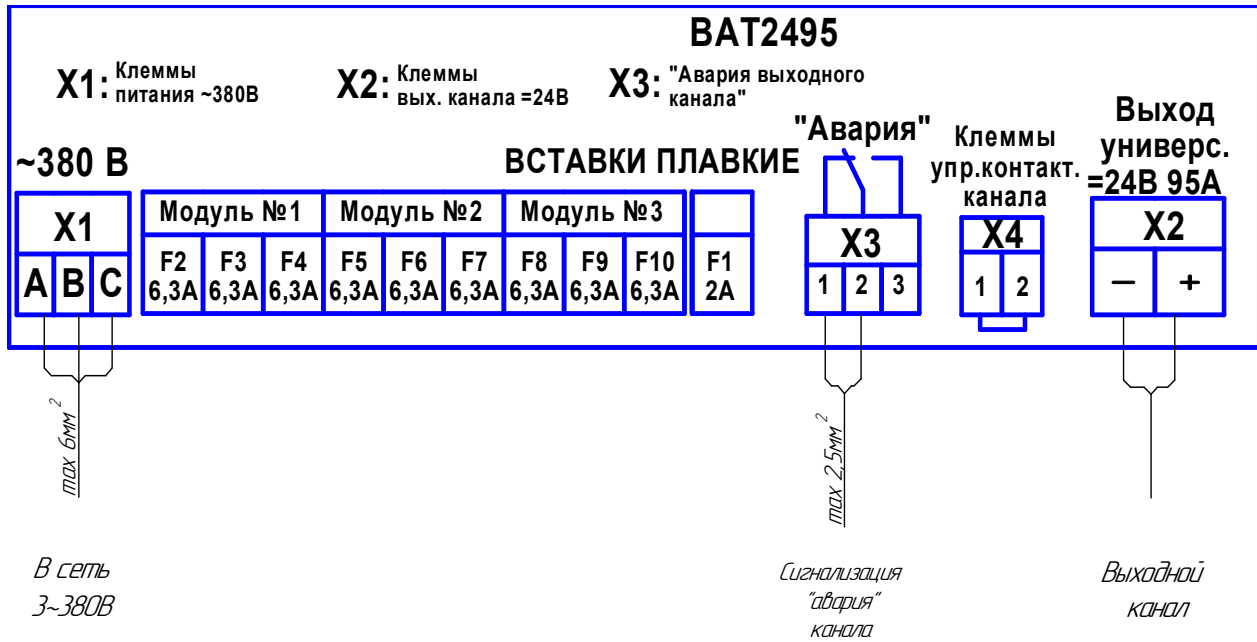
ВАТ2495

X1: Клеммы питания ~380В

X2: Клеммы вых. канала =24В

X3: "Авария выходного канала"

~380 В

ВСТАВКИ ПЛАВКИЕ

"Авария"

Клеммы упр.контакт. канала

Выход универс. =24В 95А

| X1 | | |
|---|---|---|
| A | B | C |

| Модуль №1 | | | Модуль №2 | | | Модуль №3 | | | |
|---|---|---|---|---|---|---|---|---|---|
| F2 6,3A | F3 6,3A | F4 6,3A | F5 6,3A | F6 6,3A | F7 6,3A | F8 6,3A | F9 6,3A | F10 6,3A | F1 2A |

| X3 | | |
|---|---|---|
| 1 | 2 | 3 |

| X4 | |
|---|---|
| 1 | 2 |

| X2 | |
|---|---|
| — | + |

max 6мм$^2$

max 2,5мм$^2$

В сеть 3~380В

Сигнализация "авария" канала

Выходной канал